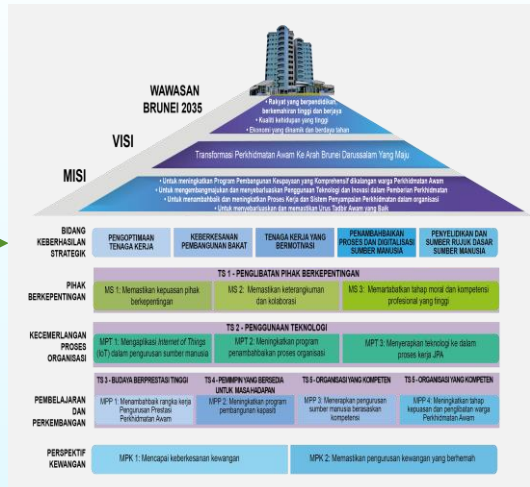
WAWASAN BRUNEI 2035

• Rakyat yang berpendidikan, berkemahiran tinggi dan berjaya
• Kualiti kehidupan yang tinggi
• Ekonomi yang dinamik dan berdaya tahan

VISI

Transformasi Perkhidmatan Awam Ke Arah Brunei Darussalam Yang Maju

MISI

• Untuk meningkatkan Program Pembangunan Keupayaan yang Komprehensif dikalangan warga Perkhidmatan Awam
• Untuk mengembangmajukan dan menyebarluaskan Penggunaan Teknologi dan Inovasi dalam Pemberian Perkhidmatan
• Untuk memantapkan dan meningkatkan Proses Kerja dan Sistem Penyampaian Perkhidmatan dalam organisasi
• Untuk menyebarluaskan dan memantapkan Urus Tadbir Awam yang Baik

BIDANG KEBERHASILAN STRATEGIK

| PENGOPTIMAAN TENAGA KERJA | KEBERKESANAN PEMBANGUNAN BAKAT | TENAGA KERJA YANG BERMOTIVASI | PENAMBAHBAIKAN PROSES DAN DIGITALISASI SUMBER MANUSIA | PENYELIDIKAN DAN SUMBER RUJUK DASAR SUMBER MANUSIA |
|---|---|---|---|---|

PIHAK BERKEPENTINGAN

TS 1 - PENGLIBATAN PIHAK BERKEPENTINGAN

MS 1: Memastikan kepuasan pihak berkepentingan
MS 2: Memastikan keterangkuman dan kolaborasi
MS 3: Memartabatkan tahap moral dan kompetensi profesional yang tinggi

KECEMERLANGAN PROSES ORGANISASI

TS 2 - PENGGUNAAN TEKNOLOGI

MPT 1: Mengaplikasi Internet of Things (IoT) dalam pengurusan sumber manusia
MPT 2: Meningkatkan program penambahbaikan proses organisasi
MPT 3: Menyerapkan teknologi ke dalam proses kerja JPA

PEMBELAJARAN DAN PERKEMBANGAN

TS 3 - BUDAYA BERPRESTASI TINGGI
TS 4 - PEMIMPIN YANG BERSEDIA UNTUK MASA HADAPAN
TS 5 - ORGANISASI YANG KOMPETEN
TS 5 - ORGANISASI YANG KOMPETEN

MPP 1: Menambahbaik rangka kerja Pengurusan Prestasi Perkhidmatan Awam
MPP 2: Meningkatkan program pembangunan kapasiti
MPP 3: Menerapkan pengurusan sumber manusia berasaskan kompetensi
MPP 4: Meningkatkan tahap kepuasan dan penglibatan warga Perkhidmatan Awam

PERSPEKTIF KEWANGAN

MPK 1: Mencapai keberkesanan kewangan
MPK 2: Memastikan pengurusan kewangan yang berhemah